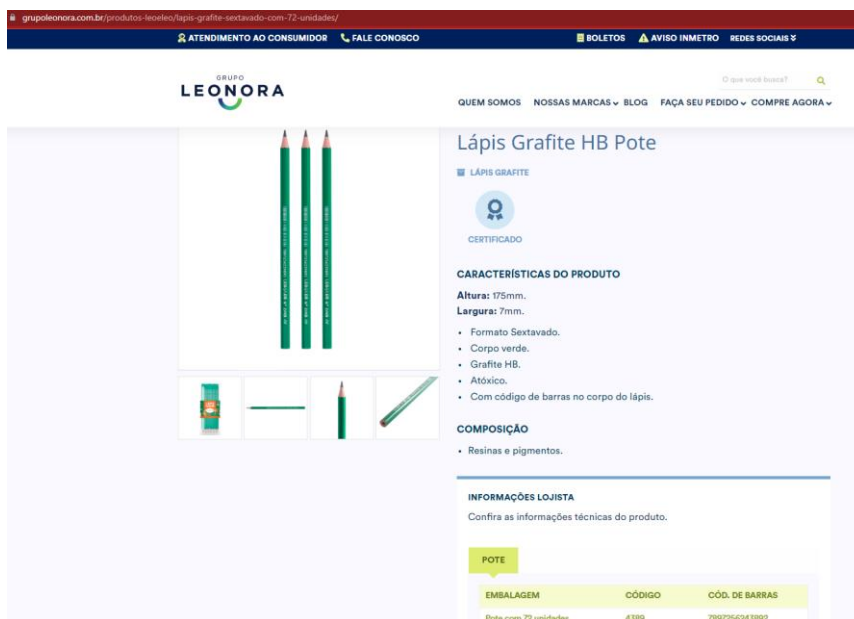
grupoleonora.com.br/produtos-leoeleo/lapis-grafite-sextavado-com-72-unidades/

ATENDIMENTO AO CONSUMIDOR FALE CONOSCO BOLETOS AVISO INMETRO REDES SOCIAIS

GRUPO LEONORA

O que você busca?

QUEM SOMOS NOSSAS MARCAS BLOG FAÇA SEU PEDIDO COMPRE AGORA

Lápis Grafite HB Pote

LÁPIS GRAFITE

CERTIFICADO

CARACTERÍSTICAS DO PRODUTO

**Altura:** 175mm.
**Largura:** 7mm.

- Formato Sextavado.
- Corpo verde.
- Grafite HB.
- Atóxico.
- Com código de barras no corpo do lápis.

COMPOSIÇÃO

- Resinas e pigmentos.

INFORMAÇÕES LOJISTA

Confira as informações técnicas do produto.

POTE

| EMBALAGEM | CÓDIGO | CÓD. DE BARRAS |
|---|---|---|
| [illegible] | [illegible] | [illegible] |